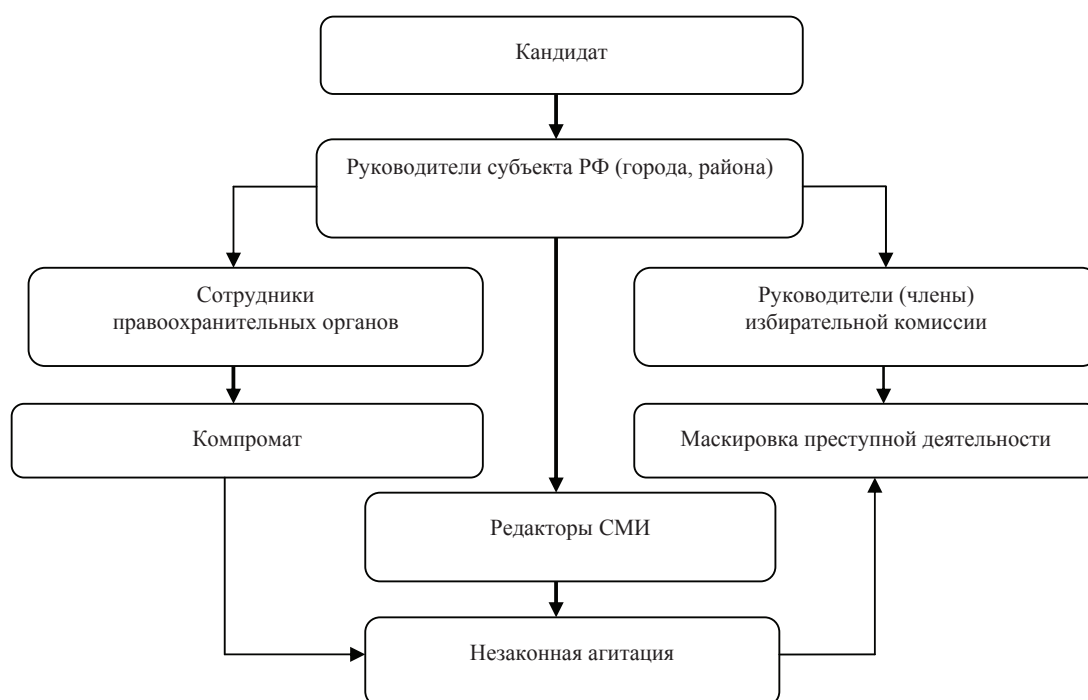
Кандидат

Руководители субъекта РФ (города, района)

Сотрудники правоохранительных органов

Руководители (члены) избирательной комиссии

Компромат

Маскировка преступной деятельности

Редакторы СМИ

Незаконная агитация